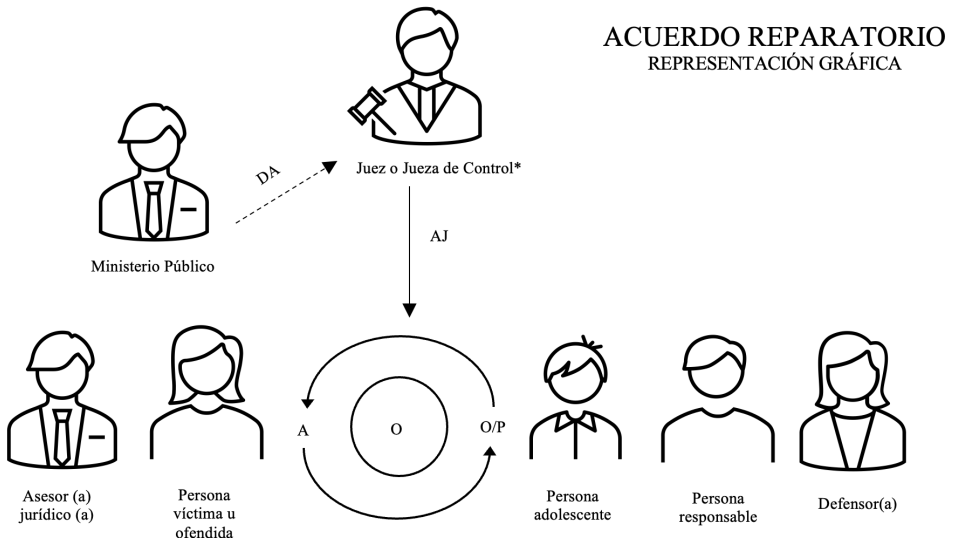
ACUERDO REPARATORIO
REPRESENTACIÓN GRÁFICA

Ministerio Público

DA

Juez o Jueza de Control*

AJ

Asesor (a) jurídico (a)

Persona víctima u ofendida

A

O

O/P

Persona adolescente

Persona responsable

Defensor(a)